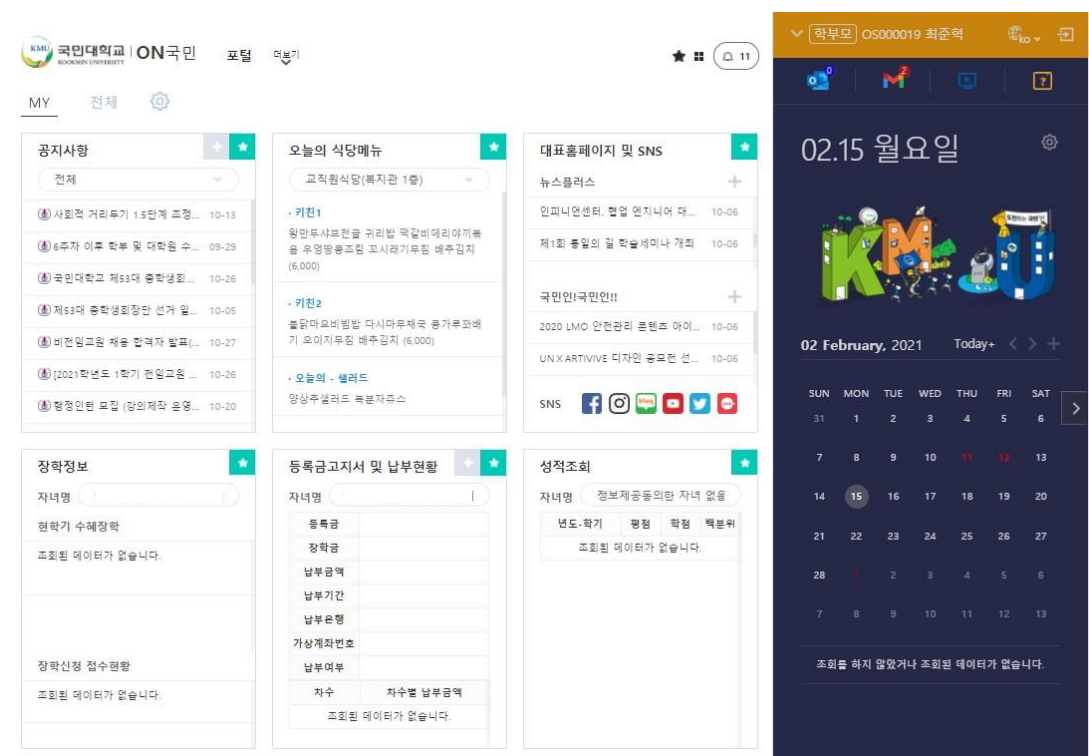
KMU 국민대학교 KOOKMIN UNIVERSITY | ON국민 포털 더보기

11

학부모 OS000019 최준혁 ko

MY 전체

공지사항

전체

사회적 거리두기 1.5단계 조정... 10-13
6주차 이후 학부 및 대학원 수... 09-29
국민대학교 제53대 총학생회... 10-26
제53대 총학생회장단 선거 일... 10-05
비전임교원 채용 합격자 발표(... 10-27
[2021학년도 1학기] 전임교원 ... 10-26
행정인턴 모집 (강의제작 운영... 10-20

오늘의 식당메뉴

교직원식당(복지관 1층)

· 키친1
왕만두샤브전골 귀리밥 떡갈비데리야끼볶음 우엉땅콩조림 꼬시래기무침 배추김치 (6,000)

· 키친2
불닭마요비빔밥 다시마무채국 콩가루파배기 오이지무침 배추김치 (6,000)

· 오늘의 - 샐러드
양상추샐러드 복분자쥬스

대표홈페이지 및 SNS

뉴스플러스

인피니언센터, 협업 엔지니어 대... 10-06
제1회 융합의 길 학술세미나 개최 10-06

국민인!국민인!!

2020 LMO 안전관리 콘텐츠 아이... 10-06
UNXARTIVIVE 디자인 공모전 선... 10-06

SNS

장학정보

자녀명

현학기 수혜장학

조회된 데이터가 없습니다.

장학신청 접수현황

조회된 데이터가 없습니다.

등록금고지서 및 납부현황

자녀명

| 등록금 | |
|---|---|
| 장학금 | |
| 납부금액 | |
| 납부기간 | |
| 납부은행 | |
| 가상계좌번호 | |
| 납부여부 | |

| 차수 | 차수별 납부금액 |
|---|---|
| 조회된 데이터가 없습니다. | |

성적조회

자녀명 정보제공동의한 자녀 없음

| 년도-학기 | 평점 | 학점 | 백분위 |
|---|---|---|---|
| 조회된 데이터가 없습니다. | | | |

02.15 월요일

02 February, 2021 Today+

| SUN | MON | TUE | WED | THU | FRI | SAT |
|---|---|---|---|---|---|---|
| 31 | 1 | 2 | 3 | 4 | 5 | 6 |
| 7 | 8 | 9 | 10 | 11 | 12 | 13 |
| 14 | 15 | 16 | 17 | 18 | 19 | 20 |
| 21 | 22 | 23 | 24 | 25 | 26 | 27 |
| 28 | 1 | 2 | 3 | 4 | 5 | 6 |
| 7 | 8 | 9 | 10 | 11 | 12 | 13 |

조회를 하지 않았거나 조회된 데이터가 없습니다.